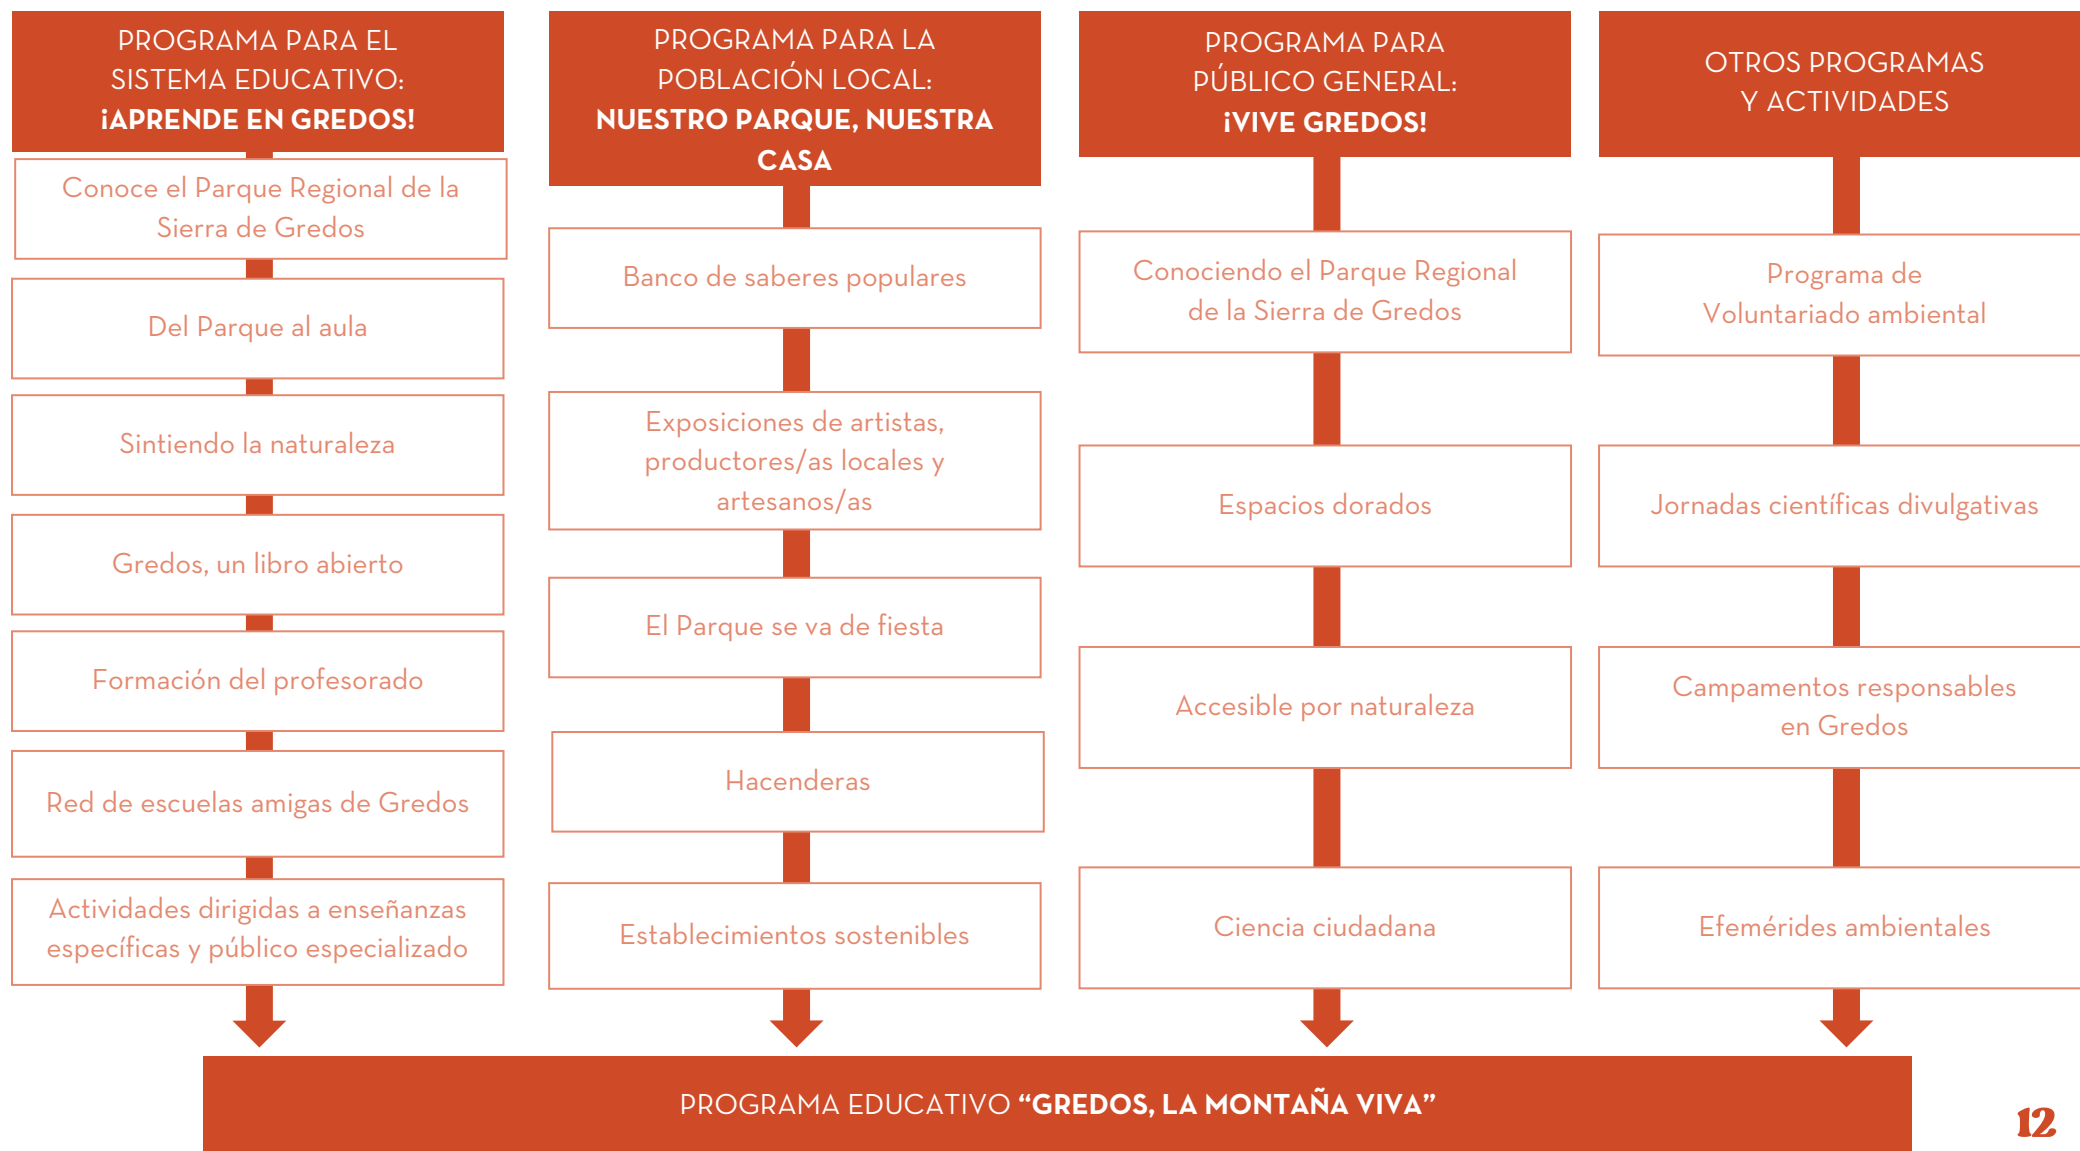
PROGRAMA PARA EL SISTEMA EDUCATIVO: ¡APRENDE EN GREDOS!

Conoce el Parque Regional de la Sierra de Gredos

Del Parque al aula

Sintiendo la naturaleza

Gredos, un libro abierto

Formación del profesorado

Red de escuelas amigas de Gredos

Actividades dirigidas a enseñanzas específicas y público especializado

PROGRAMA PARA LA POBLACIÓN LOCAL: NUESTRO PARQUE, NUESTRA CASA

Banco de saberes populares

Exposiciones de artistas, productores/as locales y artesanos/as

El Parque se va de fiesta

Hacenderas

Establecimientos sostenibles

PROGRAMA PARA PÚBLICO GENERAL: ¡VIVE GREDOS!

Conociendo el Parque Regional de la Sierra de Gredos

Espacios dorados

Accesible por naturaleza

Ciencia ciudadana

OTROS PROGRAMAS Y ACTIVIDADES

Programa de Voluntariado ambiental

Jornadas científicas divulgativas

Campamentos responsables en Gredos

Efemérides ambientales

PROGRAMA EDUCATIVO "GREDOS, LA MONTAÑA VIVA"

12